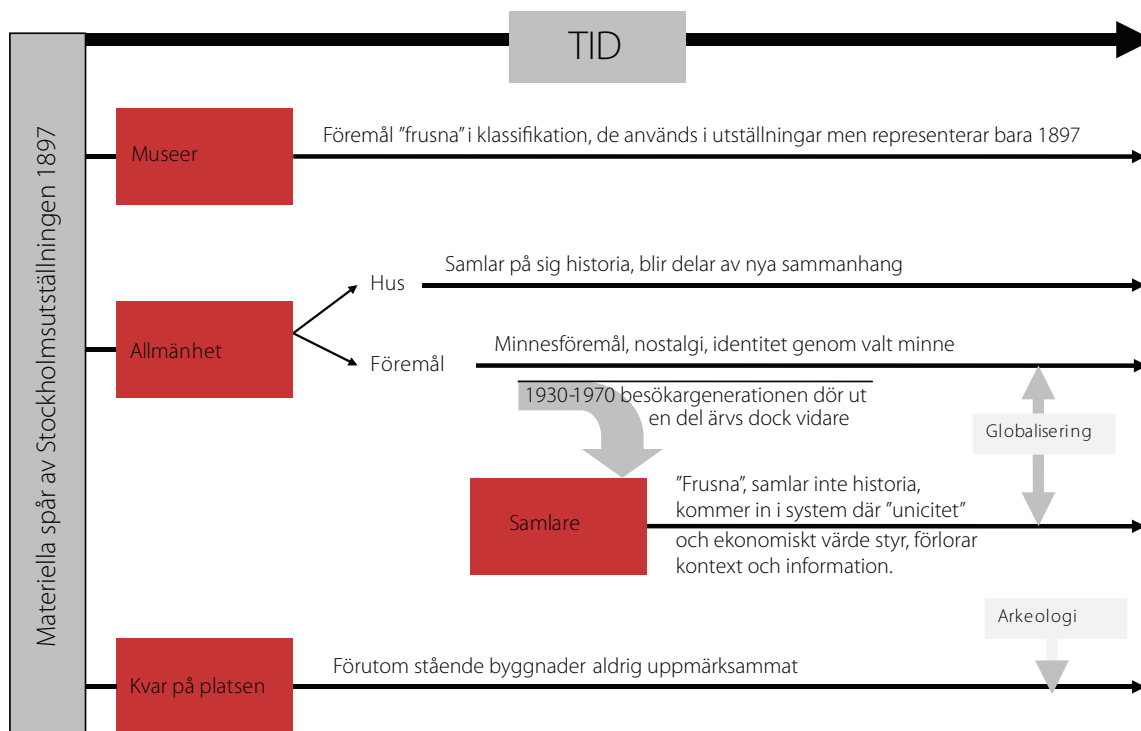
TID

Materiella spår av Stockholmsutställningen 1897

Museer

Föremål ”frusna” i klassifikation, de används i utställningar men representerar bara 1897

Allmänhet

Hus

Samlar på sig historia, blir delar av nya sammanhang

Föremål

Minnesföremål, nostalgi, identitet genom valt minne

1930-1970 besökargenerationen dör ut
en del ärvs dock vidare

Globalisering

Samlare

”Frusna”, samlar inte historia, kommer in i system där ”unicitet” och ekonomiskt värde styr, förlorar kontext och information.

Arkeologi

Kvar på platsen

Förutom stående byggnader aldrig uppmärksammat